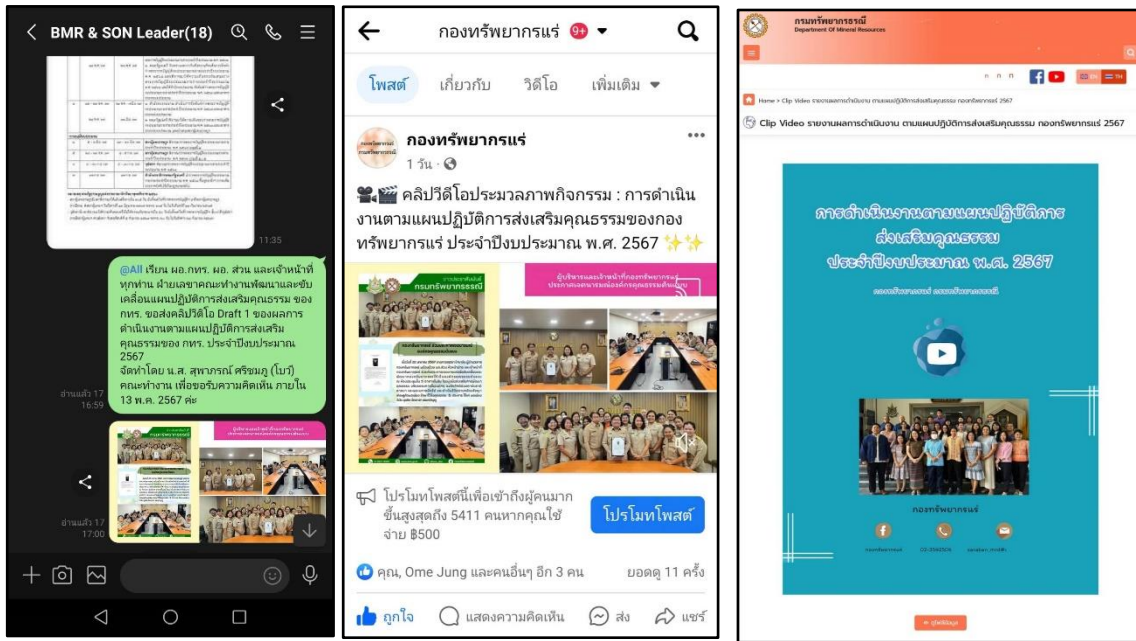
BMR & SON Leader(18)

11:35

@All เรียน ผอ.กทร. ผอ. ส่วน และเจ้าหน้าที่ทุกท่าน ฝ่ายเลขาคณะทำงานพัฒนาและขับเคลื่อนแผนปฏิบัติการส่งเสริมคุณธรรม ของ กทร. ขอส่งคลิปวิดีโอ Draft 1 ของผลการดำเนินงานตามแผนปฏิบัติการส่งเสริมคุณธรรมของ กทร. ประจำปีงบประมาณ 2567
จัดทำโดย น.ส. สุพาภรณ์ ศรีชมภู (ไบว์) คณะทำงาน เพื่อขอรับความคิดเห็น ภายใน 13 พ.ค. 2567 ค่ะ

อ่านแล้ว 17
16:59

อ่านแล้ว 17
17:00

กองทรัพยากรแร่ 9+

โพสต์ เกี่ยวกับ วิดีโอ เพิ่มเติม

กองทรัพยากรแร่
1 วัน ·

คลิปวิดีโอประมวลภาพกิจกรรม : การดำเนินงานตามแผนปฏิบัติการส่งเสริมคุณธรรมของกองทรัพยากรแร่ ประจำปีงบประมาณ พ.ศ. 2567

กรมทรัพยากรธรณี

โปรโมทโพสต์นี้เพื่อเข้าถึงผู้คนมากขึ้นสูงสุดถึง 5411 คนหากคุณใช้จ่าย ฿500

โปรโมทโพสต์

คุณ, Ome Jung และคนอื่นๆ อีก 3 คน ยอดดู 11 ครั้ง

ถูกใจ แสดงความคิดเห็น ส่ง แชร์

กรมทรัพยากรธรณี
Department Of Mineral Resources

Home > Clip Video รายงานผลการดำเนินงาน ตามแผนปฏิบัติการส่งเสริมคุณธรรม กองทรัพยากรแร่ 2567

Clip Video รายงานผลการดำเนินงาน ตามแผนปฏิบัติการส่งเสริมคุณธรรม กองทรัพยากรแร่ 2567

การดำเนินงานตามแผนปฏิบัติการส่งเสริมคุณธรรม ประจำปีงบประมาณ พ.ศ. 2567

กองทรัพยากรแร่